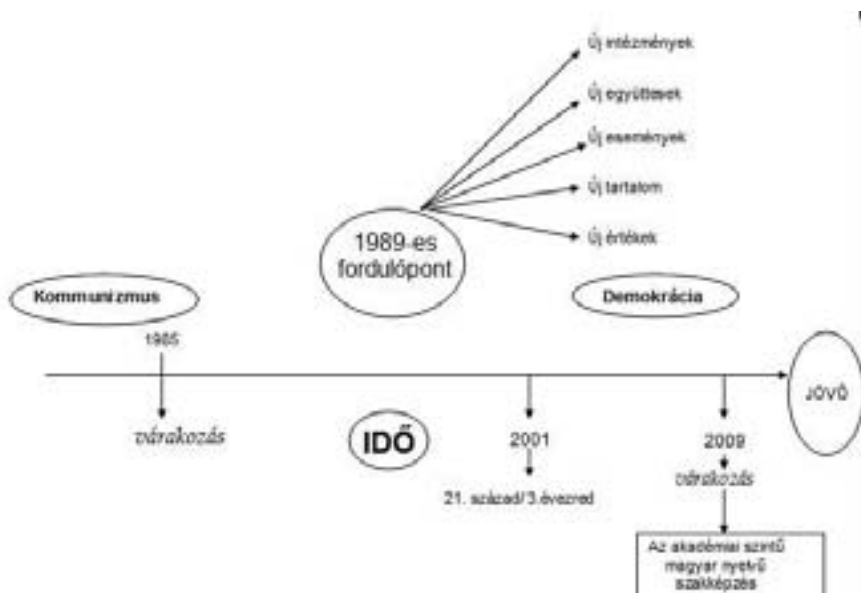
Új intézmények

Új együttesek

Új események

Új tartalom

Új értékek

1989-es fordulópont

Kommunizmus

Demokrácia

1985

JÖVŐ

várakozás

IDŐ

2001

21. század/ 3.évezred

2009

várakozás

Az akadémiai szintű magyar nyelvű szakképzés